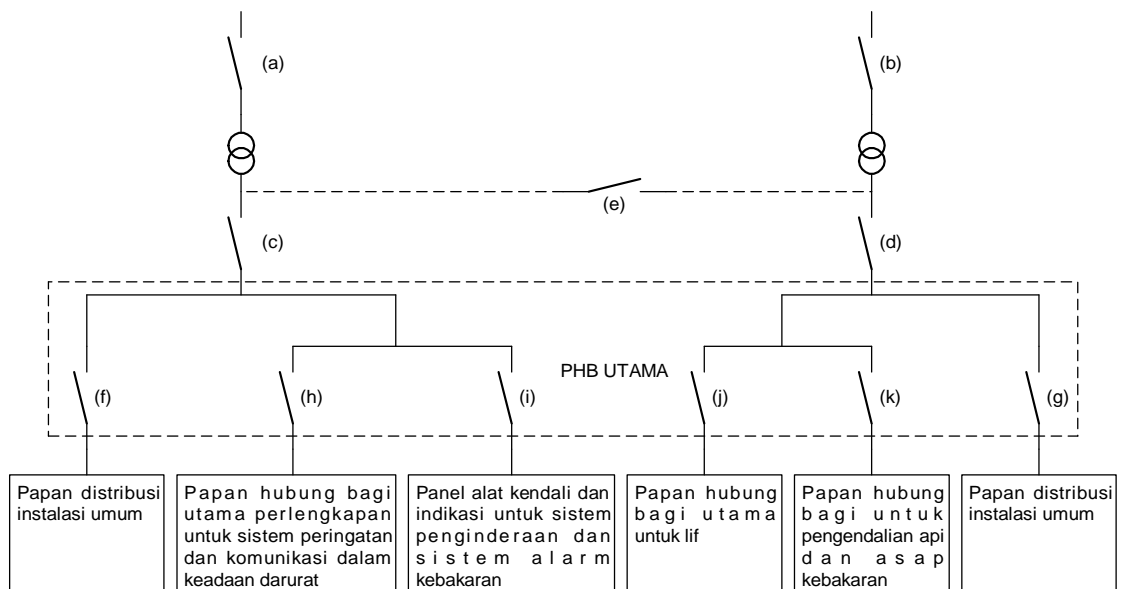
(a)

(b)

(e)

(c)

(d)

PHB UTAMA

(f)

(h)

(i)

(j)

(k)

(g)

Papan distribusi instalasi umum

Papan hubung bagi utama perlengkapan untuk sistem peringatan dan komunikasi dalam keadaan darurat

Panel alat kendali dan indikasi untuk sistem penginderaan dan sistem alarm kebakaran

Papan hubung bagi utama untuk lif

Papan hubung bagi untuk pengendalian api dan asap kebakaran

Papan distribusi instalasi umum